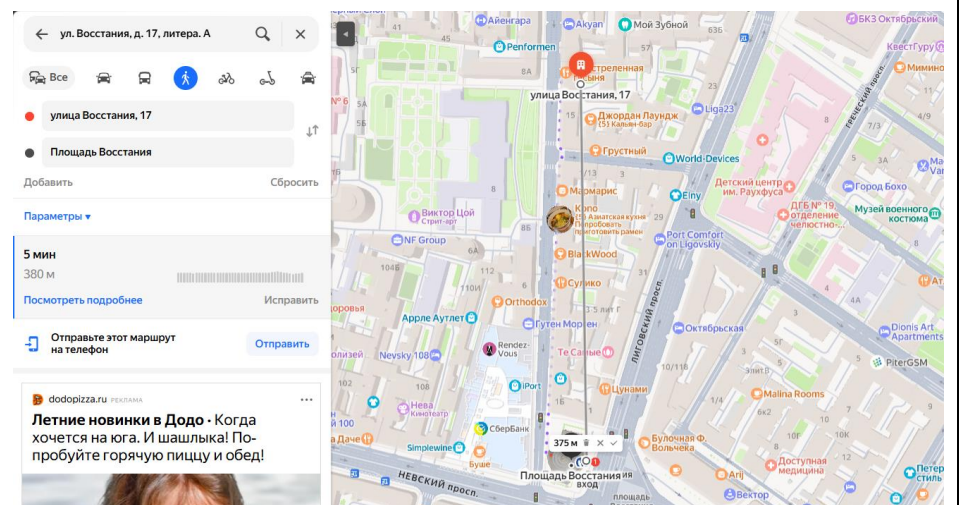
ул. Восстания, д. 17, литера. А

Все

улица Восстания, 17

Площадь Восстания

Добавить

Сбросить

Параметры ▾

5 мин

380 м

Посмотреть подробнее

Исправить

Отправьте этот маршрут на телефон

Отправить

dodopizza.ru РЕКЛАМА

**Летние новинки в Додо** · Когда хочется на юга. И шашлыка! Попробуйте горячую пиццу и обед!

Айнгард
Akyan
Мой Зубной
БКЗ Октябрьский
КвестГуру
Performen
Стрелянная
улица Восстания, 17
Liga23
Джордан Лаундж
Кальян-бар
Грустный
World-Devices
Мармарис
Elny
Детский центр им. Раухфуса
Город Бохо
ДГБ № 19, отделение челюстно-...
Музей военного костюма
Виктор Цой
Стрит-арт
Копо
Азиатская кухня
NF Group
Port Comfort on Ligovskiy
BlackWood
Сулико
Orthodox
Арпле Аутлет
Гутен Морген
Октябрьская
Dionis Art
Rendez-Vous
Те Самые
Nevsky 108
iPort
Цунами
PiterGSM
Malina Rooms
Нева
Кинотеатр
СберБанк
Simplewine
Булочная Ф. Вольчека
Буше
Доступная медицина
Площадь Восстания
вход
Невский просп.
Лиговский просп.
Греческий просп.
Arij
Вектор
375 м